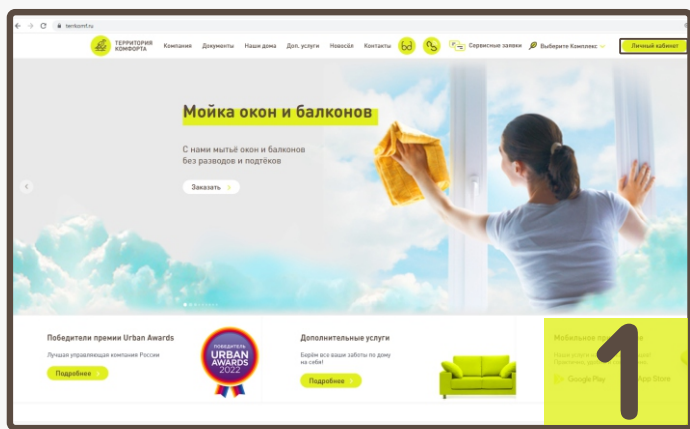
terrkomf.ru

ТЕРРИТОРИЯ КОМФОРТА

Компания Документы Наши дома Доп. услуги Новости Контакты

bd

Сервисные заявки

Выберите Комплекс

Личный кабинет

Мойка окон и балконов

С нами мытьё окон и балконов без разводов и подтёков

Заказать

Победители премии Urban Awards

Лучшая управляющая компания России

Подробнее

ПОБЕДИТЕЛЬ URBAN AWARDS 2022

Дополнительные услуги

Берём все ваши заботы по дому на себя!

Подробнее

Мобильное п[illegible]

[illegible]

Google Play

App Store

1